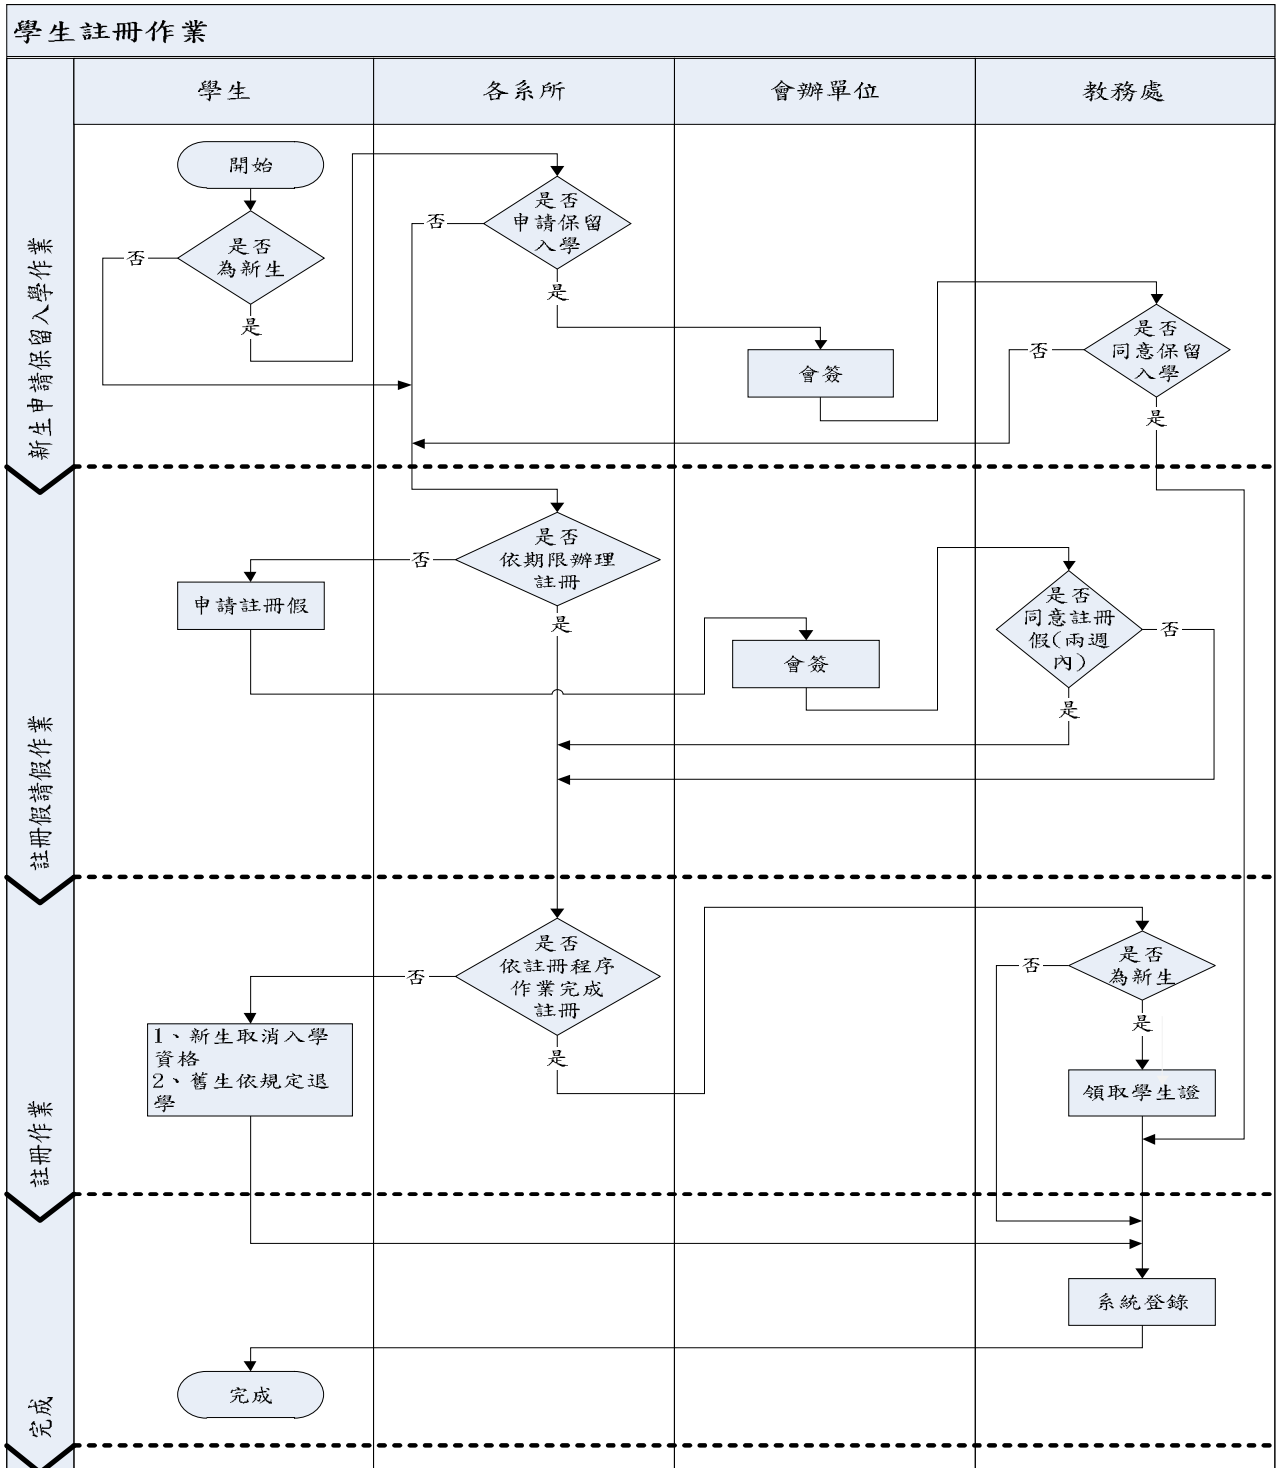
學生註冊作業

學生
各系所
會辦單位
教務處

新生申請保留入學作業

開始
是否為新生
否
是
是否申請保留入學
否
是
會簽
是否同意保留入學
否
是

註冊假請假作業

是否依期限辦理註冊
否
是
申請註冊假
會簽
是否同意註冊假(兩週內)
否
是

註冊作業

是否依註冊程序作業完成註冊
否
是
1、新生取消入學資格
2、舊生依規定退學
是否為新生
否
是
領取學生證

系統登錄

完成

完成